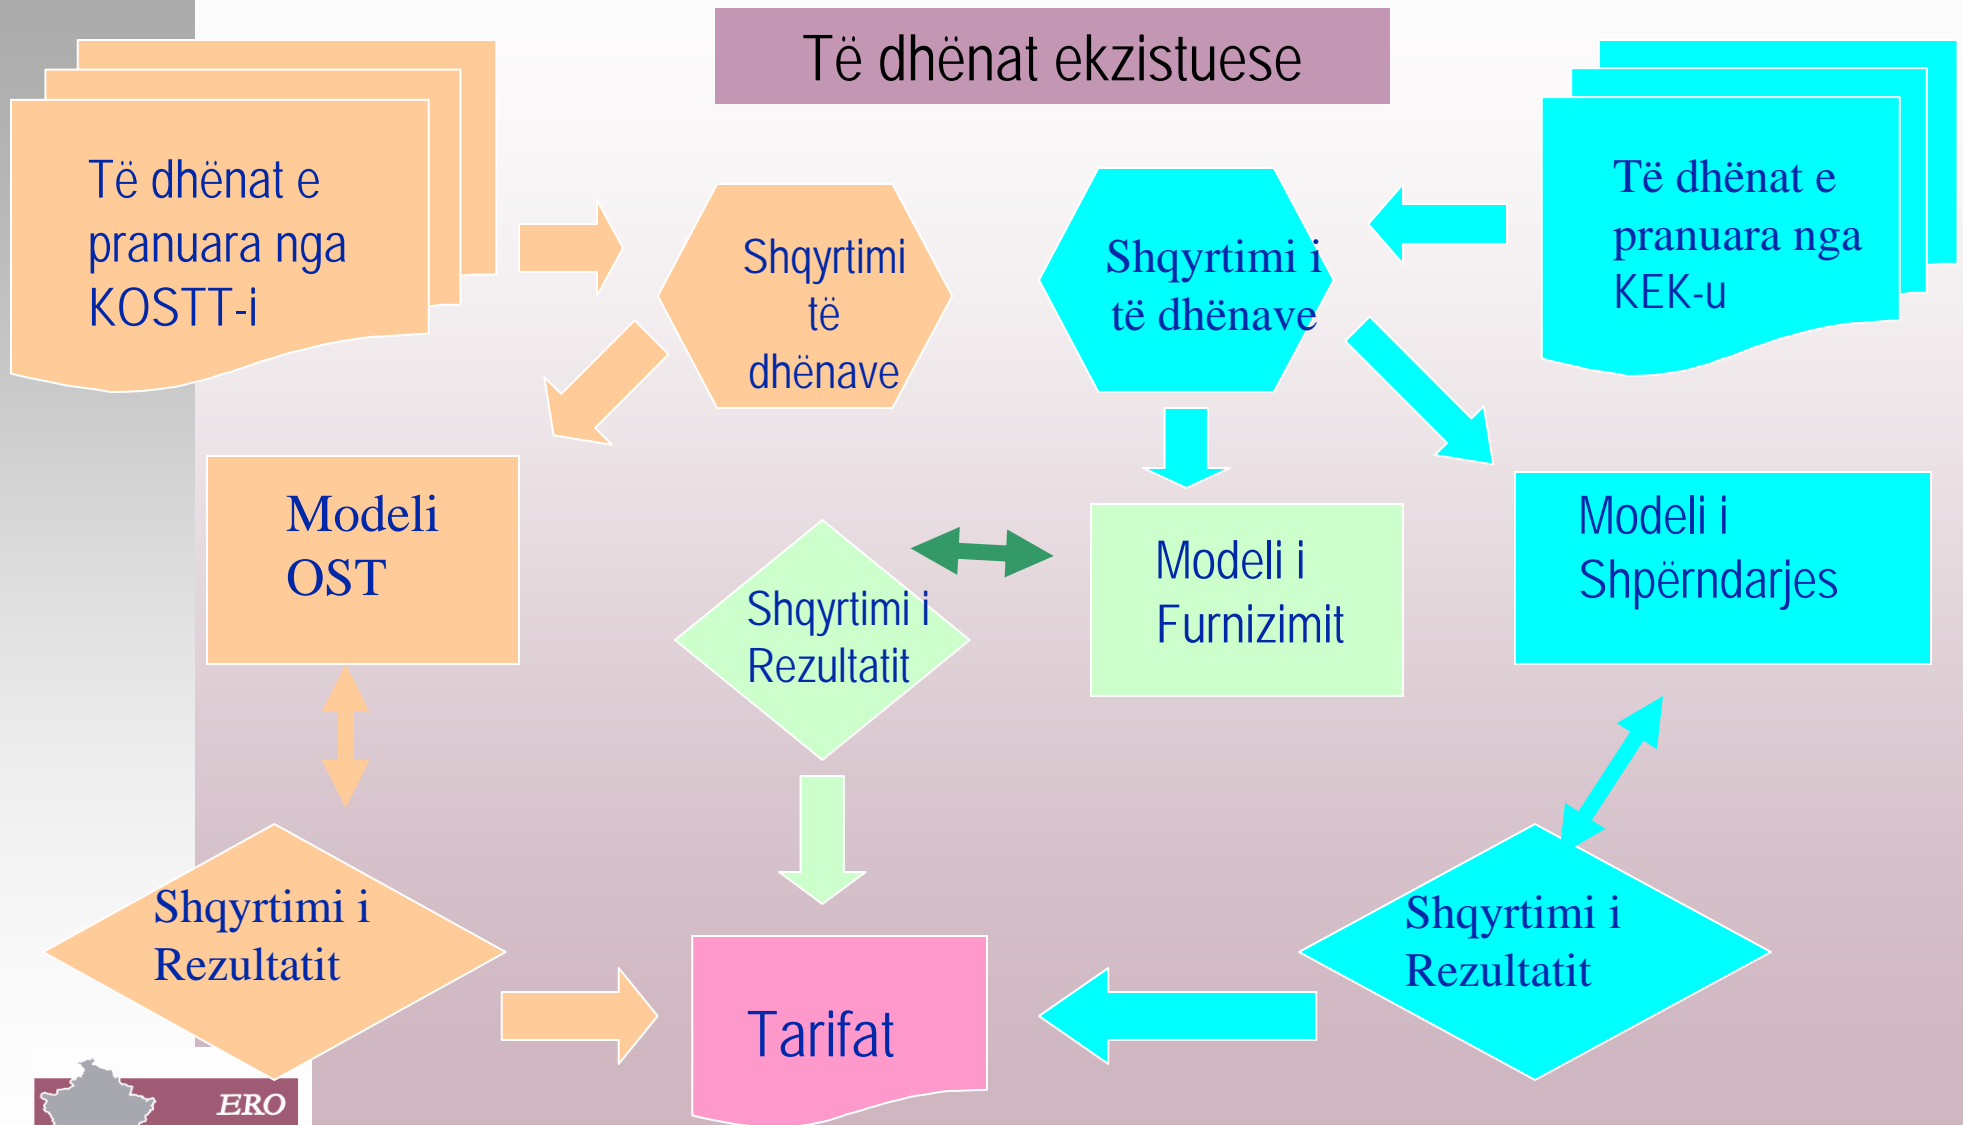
Të dhënat ekzistuese

Të dhënat e pranuara nga KOSTT-i

Shqyrtimi të dhënave

Shqyrtimi i të dhënave

Të dhënat e pranuara nga KEK-u

Modeli OST

Shqyrtimi i Rezultatit

Modeli i Furnizimit

Modeli i Shpërndarjes

Shqyrtimi i Rezultatit

Tarifat

Shqyrtimi i Rezultatit

ERO